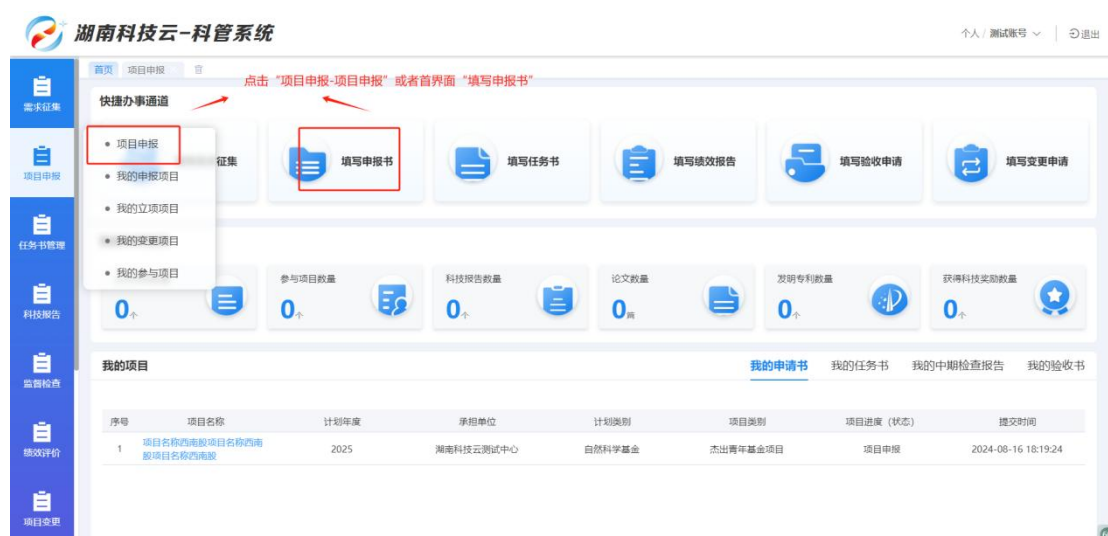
湖南科技云-科管系统

个人 / 测试账号 ⌵ | 退出

需求征集
项目申报
任务书管理
科技报告
监督检查
绩效评价
项目变更

首页 项目申报

点击"项目申报-项目申报"或者首界面"填写申报书"

快捷办事通道

• 项目申报
• 我的申报项目
• 我的立项项目
• 我的变更项目
• 我的参与项目

征集
填写申报书
填写任务书
填写绩效报告
填写验收申请
填写变更申请

0个
参与项目数量 0个
科技报告数量 0个
论文数量 0篇
发明专利数量 0个
获得科技奖励数量 0个

我的项目

我的申请书 我的任务书 我的中期检查报告 我的验收书

| 序号 | 项目名称 | 计划年度 | 承担单位 | 计划类别 | 项目类别 | 项目进度（状态） | 提交时间 |
|---|---|---|---|---|---|---|---|
| 1 | 项目名称西南股项目名称西南股项目名称西南股 | 2025 | 湖南科技云测试中心 | 自然科学基金 | 杰出青年基金项目 | 项目申报 | 2024-08-16 18:19:24 |